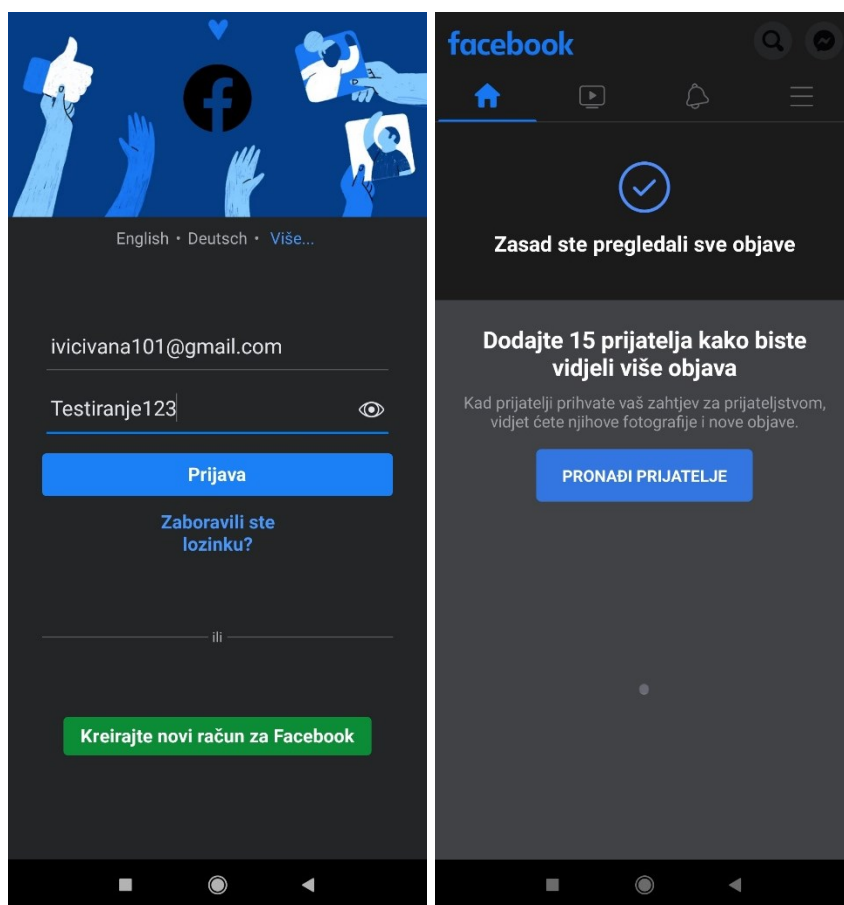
English • Deutsch • Više...

ivicivana101@gmail.com

Testiranje123

Prijava

Zaboravili ste lozinku?

ili

Kreirajte novi račun za Facebook

facebook

Zasad ste pregledali sve objave

Dodajte 15 prijatelja kako biste vidjeli više objava

Kad prijatelji prihvate vaš zahtjev za prijateljstvom, vidjet ćete njihove fotografije i nove objave.

PRONAĐI PRIJATELJE